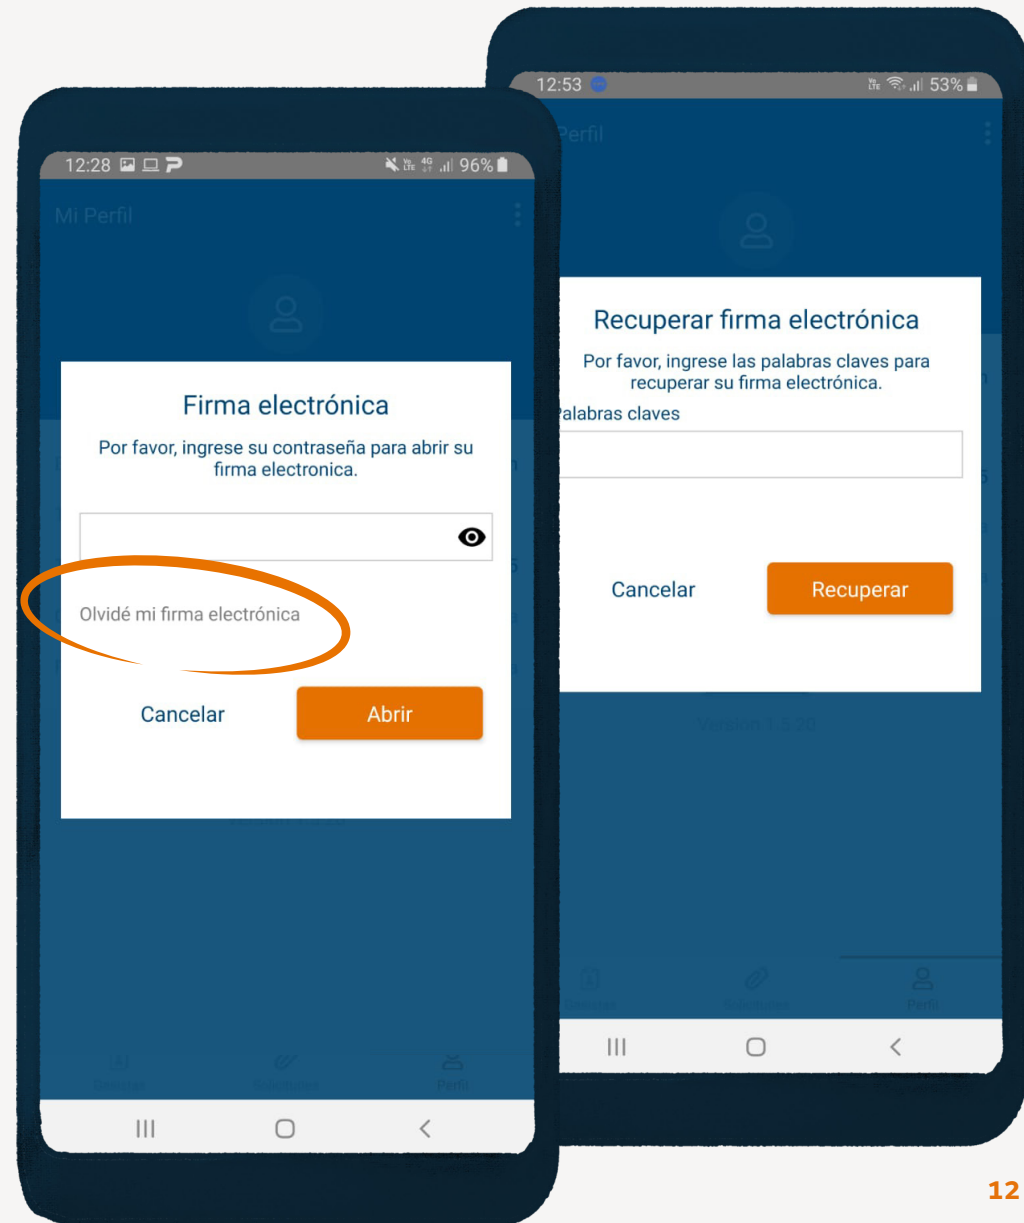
12:28

96%

Mi Perfil

Firma electrónica

Por favor, ingrese su contraseña para abrir su firma electronica.

Olvidé mi firma electrónica

Cancelar

Abrir

12:53

53%

Perfil

Recuperar firma electrónica

Por favor, ingrese las palabras claves para recuperar su firma electrónica.

Palabras claves

Cancelar

Recuperar

Perfil

12